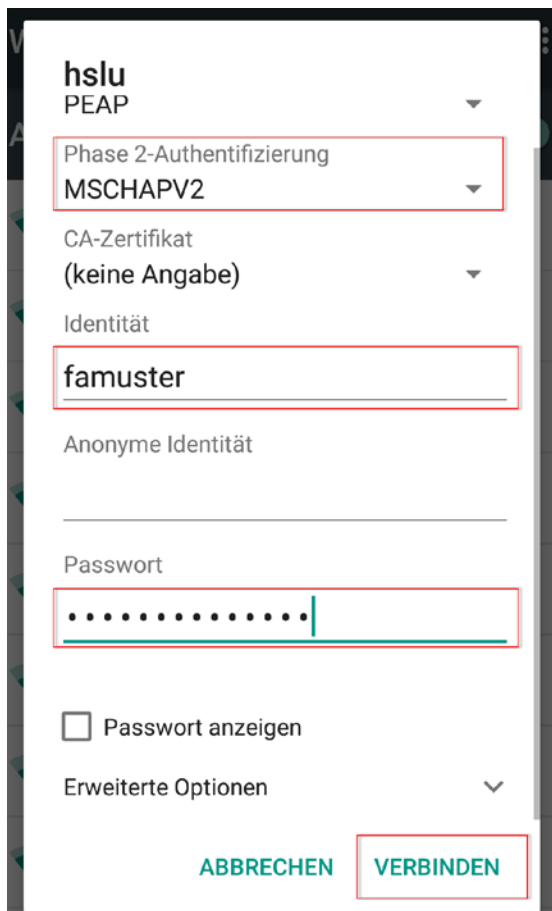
hslu
PEAP

Phase 2-Authentifizierung
MSCHAPV2

CA-Zertifikat
(keine Angabe)

Identität
famuster

Anonyme Identität

Passwort
••••••••••••••

Passwort anzeigen

Erweiterte Optionen

ABBRECHEN VERBINDEN